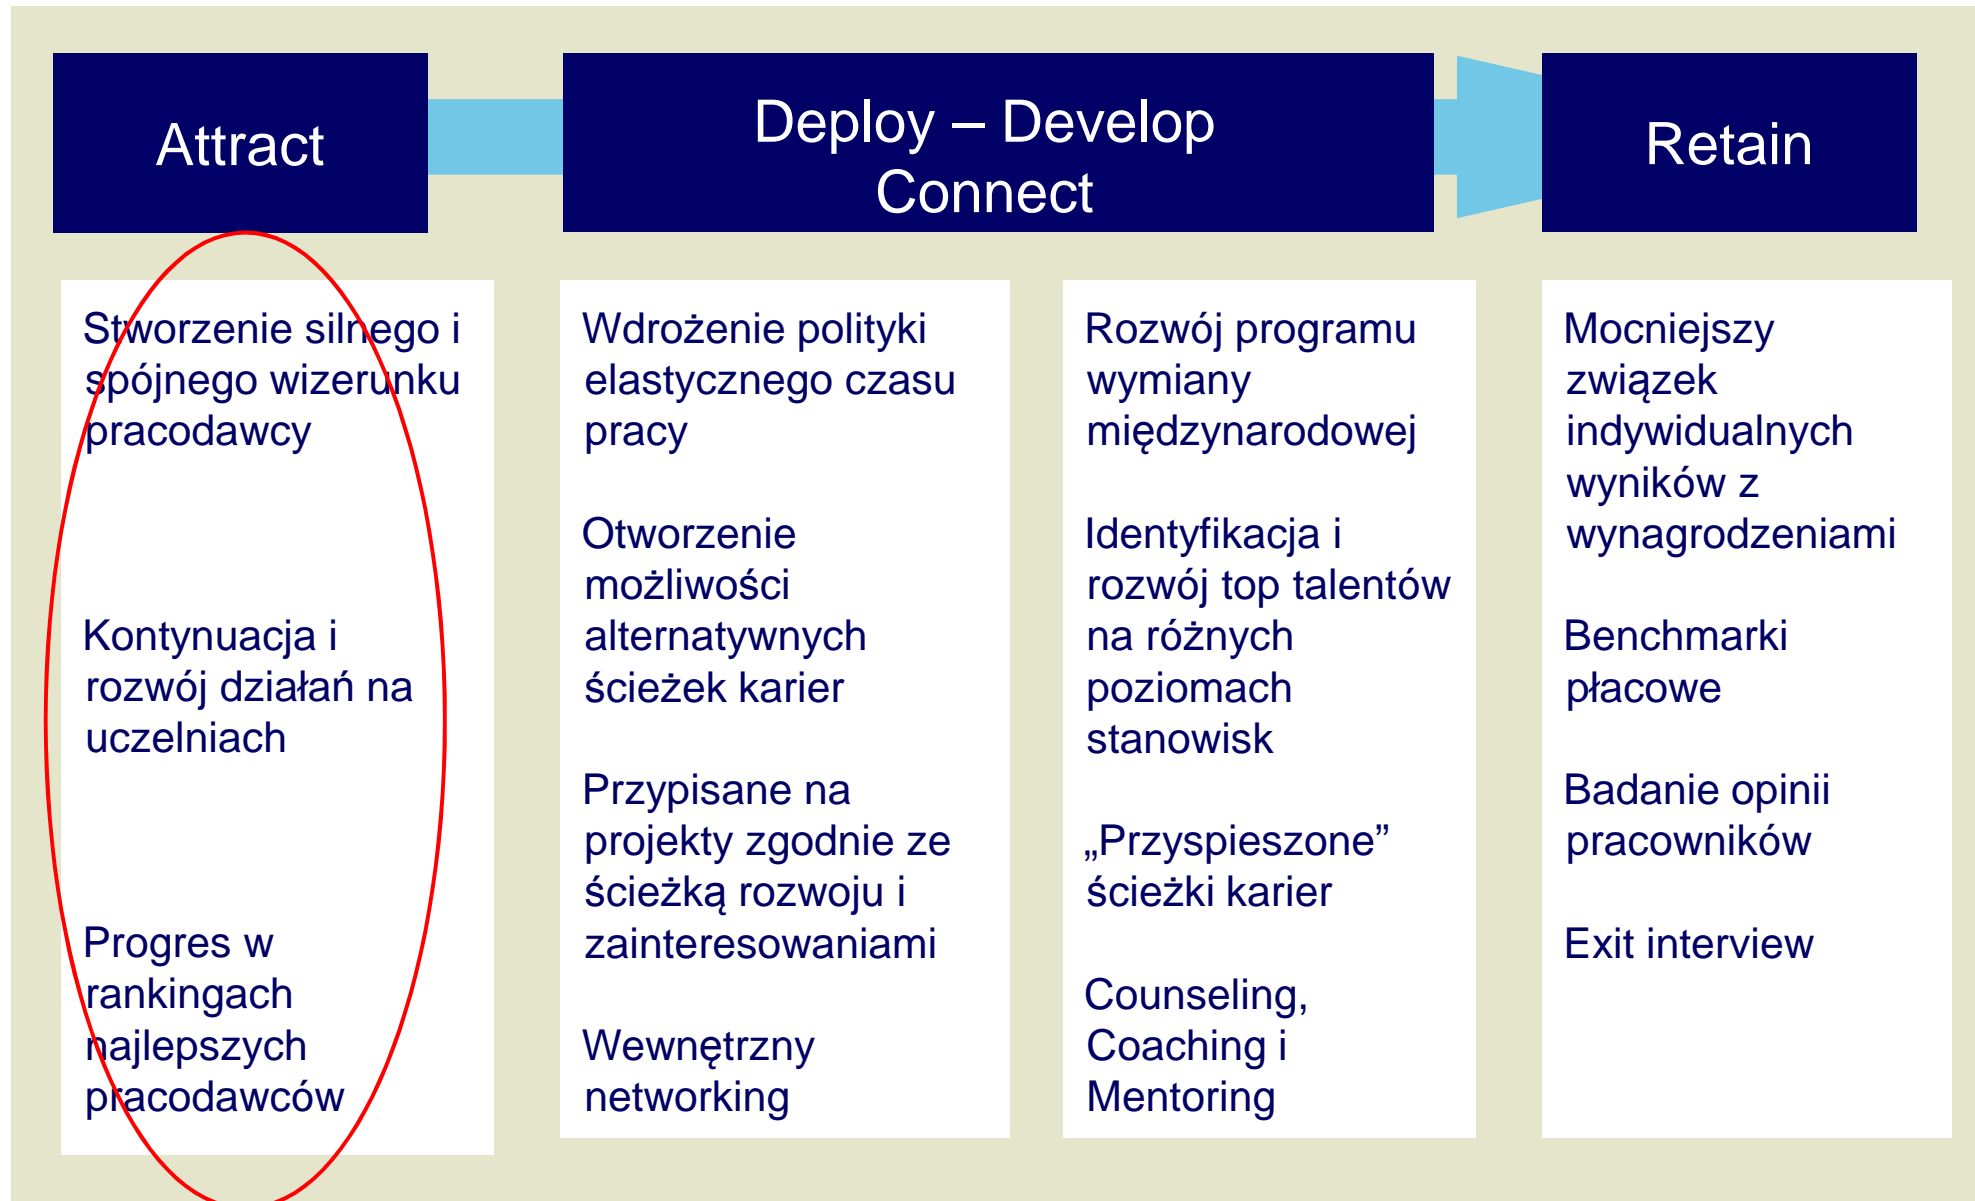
Attract

Deploy – Develop Connect

Retain

Stworzenie silnego i spójnego wizerunku pracodawcy

Kontynuacja i rozwój działań na uczelniach

Progres w rankingach najlepszych pracodawców

Wdrożenie polityki elastycznego czasu pracy

Otworzenie możliwości alternatywnych ścieżek karier

Przypisane na projekty zgodnie ze ścieżką rozwoju i zainteresowaniami

Wewnętrzny networking

Rozwój programu wymiany międzynarodowej

Identyfikacja i rozwój top talentów na różnych poziomach stanowisk

„Przyspieszone" ścieżki karier

Counseling, Coaching i Mentoring

Mocniejszy związek indywidualnych wyników z wynagrodzeniami

Benchmarki płacowe

Badanie opinii pracowników

Exit interview